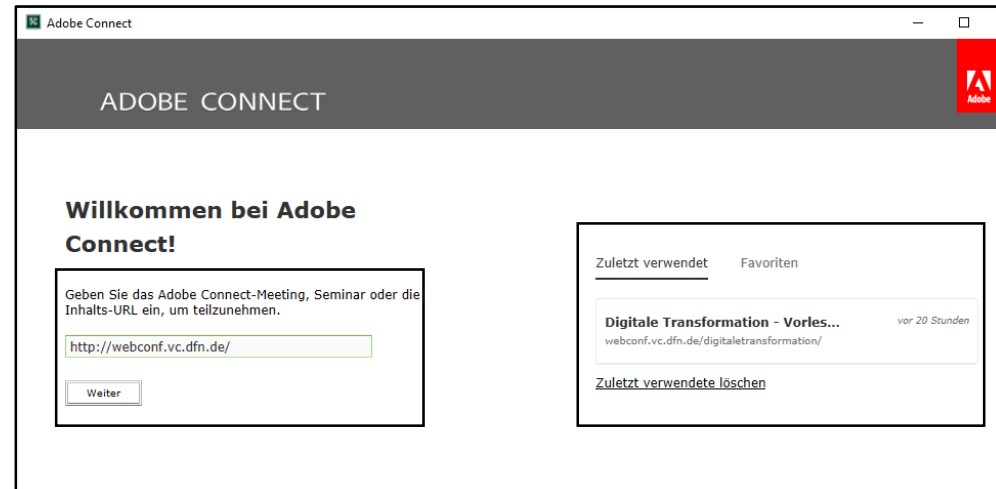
Adobe Connect

ADOBE CONNECT

Adobe

Willkommen bei Adobe Connect!

Geben Sie das Adobe Connect-Meeting, Seminar oder die Inhalts-URL ein, um teilzunehmen.

http://webconf.vc.dfn.de/

Weiter

Zuletzt verwendet Favoriten

Digitale Transformation - Vorles... vor 20 Stunden
webconf.vc.dfn.de/digitaletransformation/

Zuletzt verwendete löschen